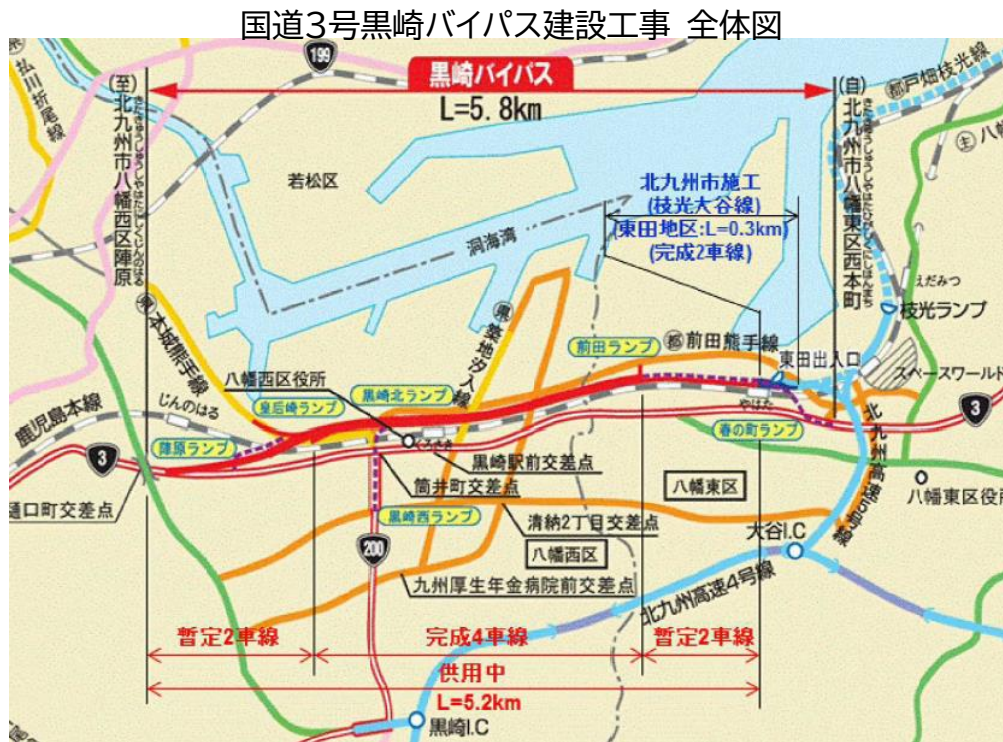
国道3号黒崎バイパス建設工事 全体図

199

黒崎バイパス
L=5.8km

(至)北九州市八幡西区陣原

(自)北九州市八幡東区西本町

北九州市施工
(枝光大谷線)
(東田地区:L=0.3km)
(完成2車線)

若松区

洞海湾

都戸畑枝光線

八幡

えだみつ
枝光ランプ

スペースワールド

東田出入口

都前田熊手線

前田ランプ

県若松戸畑線

本城熊手線

八幡西区役所

黒崎北ランプ

皇后崎ランプ

陣原ランプ

じんのはる

鹿児島本線

3

樋口町交差点

くろさき

黒崎駅前交差点

筒井町交差点

黒崎西ランプ

清納2丁目交差点

八幡西区

八幡東区

春の町ランプ

やはた

北九州高速4号線

大谷I.C

八幡東区役所

200

九州厚生年金病院前交差点

北九州高速4号線

暫定2車線

完成4車線

暫定2車線

供用中
L=5.2km

黒崎I.C